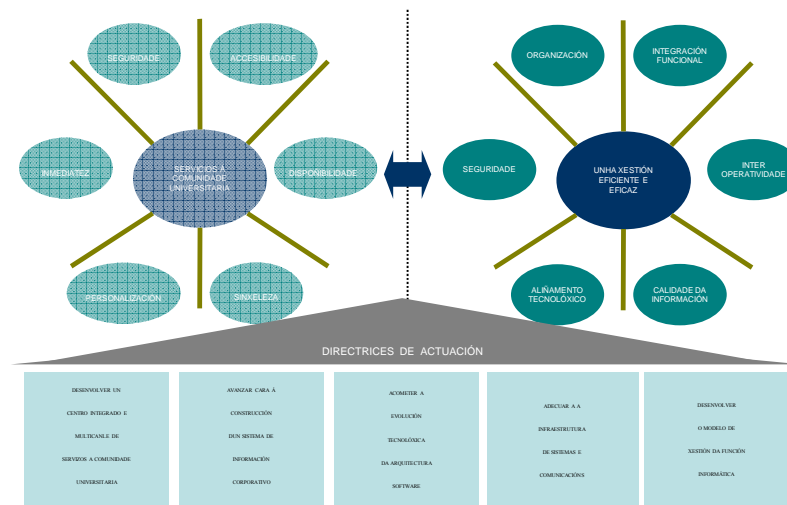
SEGURIDADE

ACCESIBILIDADE

INMEDIATEZ

SERVIZOS Á COMUNIDADE UNIVERSITARIA

DISPOÑIBILIDADE

PERSONALIZACIÓN

SINXELEZA

ORGANIZACIÓN

INTEGRACIÓN FUNCIONAL

SEGURIDADE

UNHA XESTIÓN EFICIENTE E EFICAZ

INTER OPERATIVIDADE

ALIÑAMENTO TECNOLÓXICO

CALIDADE DA INFORMACIÓN

DIRECTRICES DE ACTUACIÓN

DESENVOLVER UN CENTRO INTEGRADO E MULTICANLE DE SERVIZOS A COMUNIDADE UNIVERSITARIA

AVANZAR CARA Á CONSTRUCCIÓN DUN SISTEMA DE INFORMACIÓN CORPORATIVO

ACOMETER A EVOLUCIÓN TECNOLÓXICA DA ARQUITECTURA SOFTWARE

ADECUAR A A INFRAESTRUTURA DE SISTEMAS E COMUNICACIÓNS

DESENVOLVER O MODELO DE XESTIÓN DA FUNCIÓN INFORMÁTICA